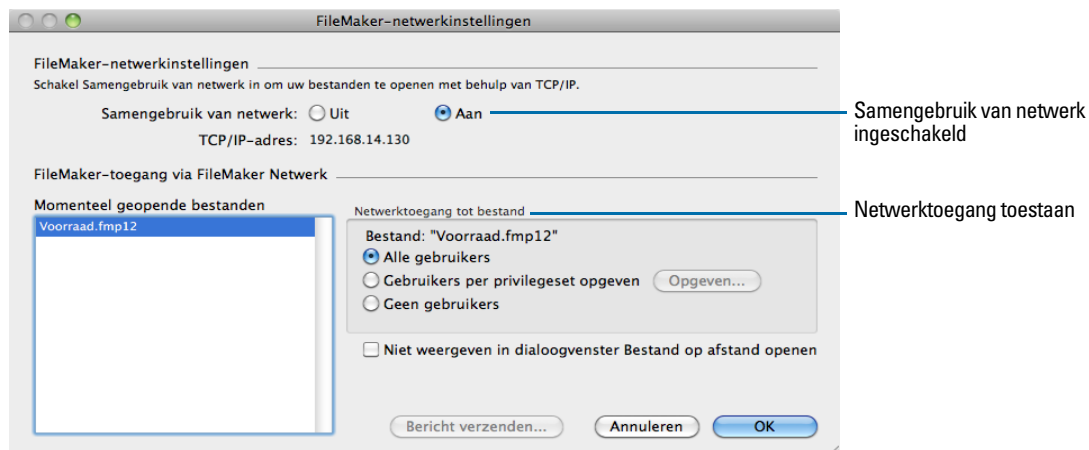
FileMaker-netwerkinstellingen

FileMaker-netwerkinstellingen

Schakel Samengebruik van netwerk in om uw bestanden te openen met behulp van TCP/IP.

Samengebruik van netwerk: Uit Aan

TCP/IP-adres: 192.168.14.130

Samengebruik van netwerk ingeschakeld

FileMaker-toegang via FileMaker Netwerk

Momenteel geopende bestanden

Voorraad.fmp12

Netwerktoegang tot bestand

Netwerktoegang toestaan

Bestand: "Voorraad.fmp12"

Alle gebruikers

Gebruikers per privilegeset opgeven

Opgeven...

Geen gebruikers

Niet weergeven in dialoogvenster Bestand op afstand openen

Bericht verzenden...

Annuleren

OK